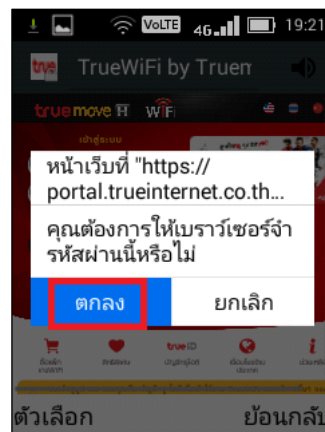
VoLTE 4G 19:21

true TrueWiFi by Truen

truemove H WiFi

เข้าสู่ระบบ

หน้าเว็บที่ "https://portal.trueinternet.co.th...

คุณต้องการให้เบราว์เซอร์จำรหัสผ่านนี้หรือไม่

ตกลง ยกเลิก

trueID

ตัวเลือก ย้อนกลับ